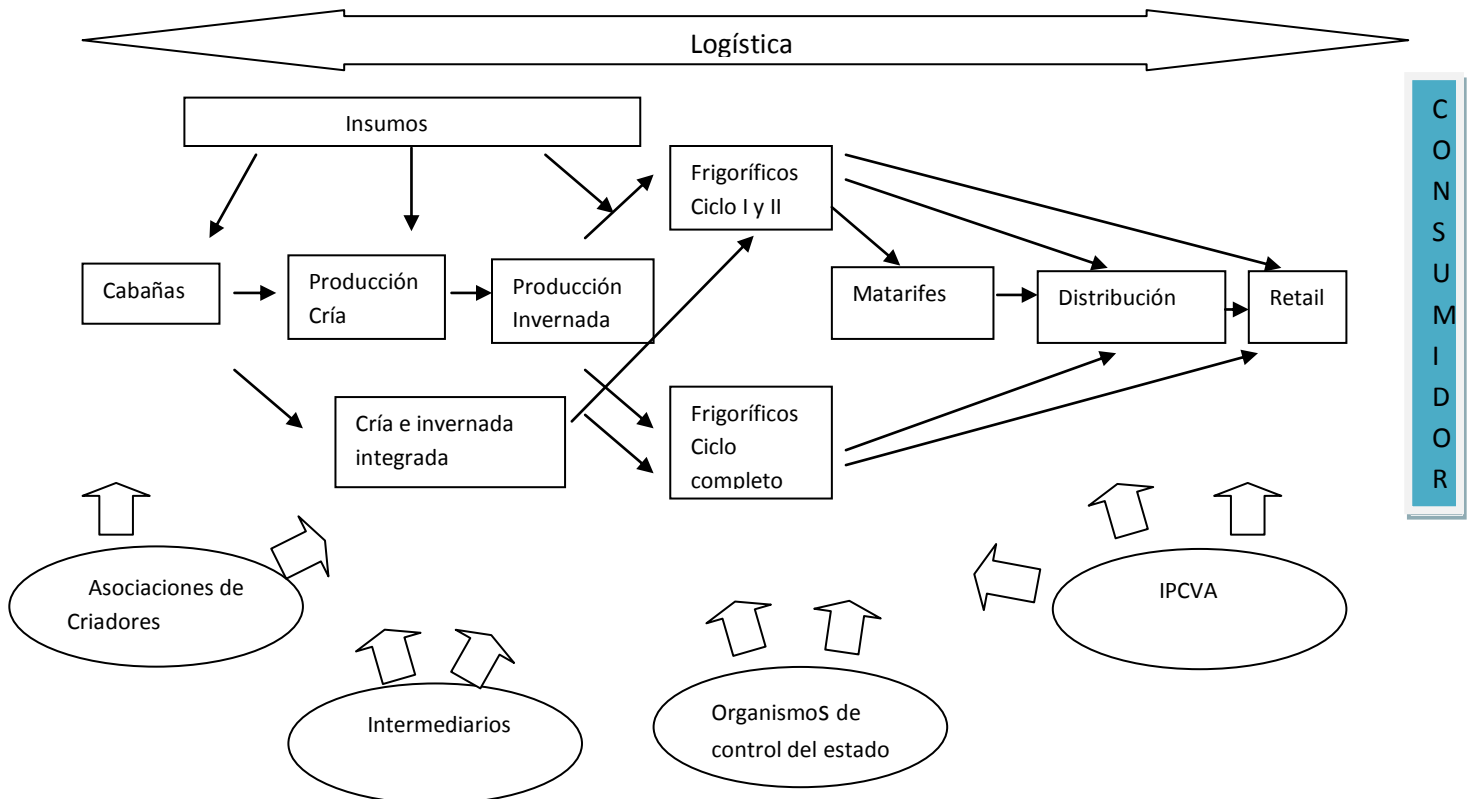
Logística

Insumos

CONSUMIDOR

Frigoríficos Ciclo I y II

Cabañas

Producción Cría

Producción Invernada

Matarifes

Distribución

Retail

Cría e invernada integrada

Frigoríficos Ciclo completo

Asociaciones de Criadores

IPCVA

Intermediarios

OrganismoS de control del estado